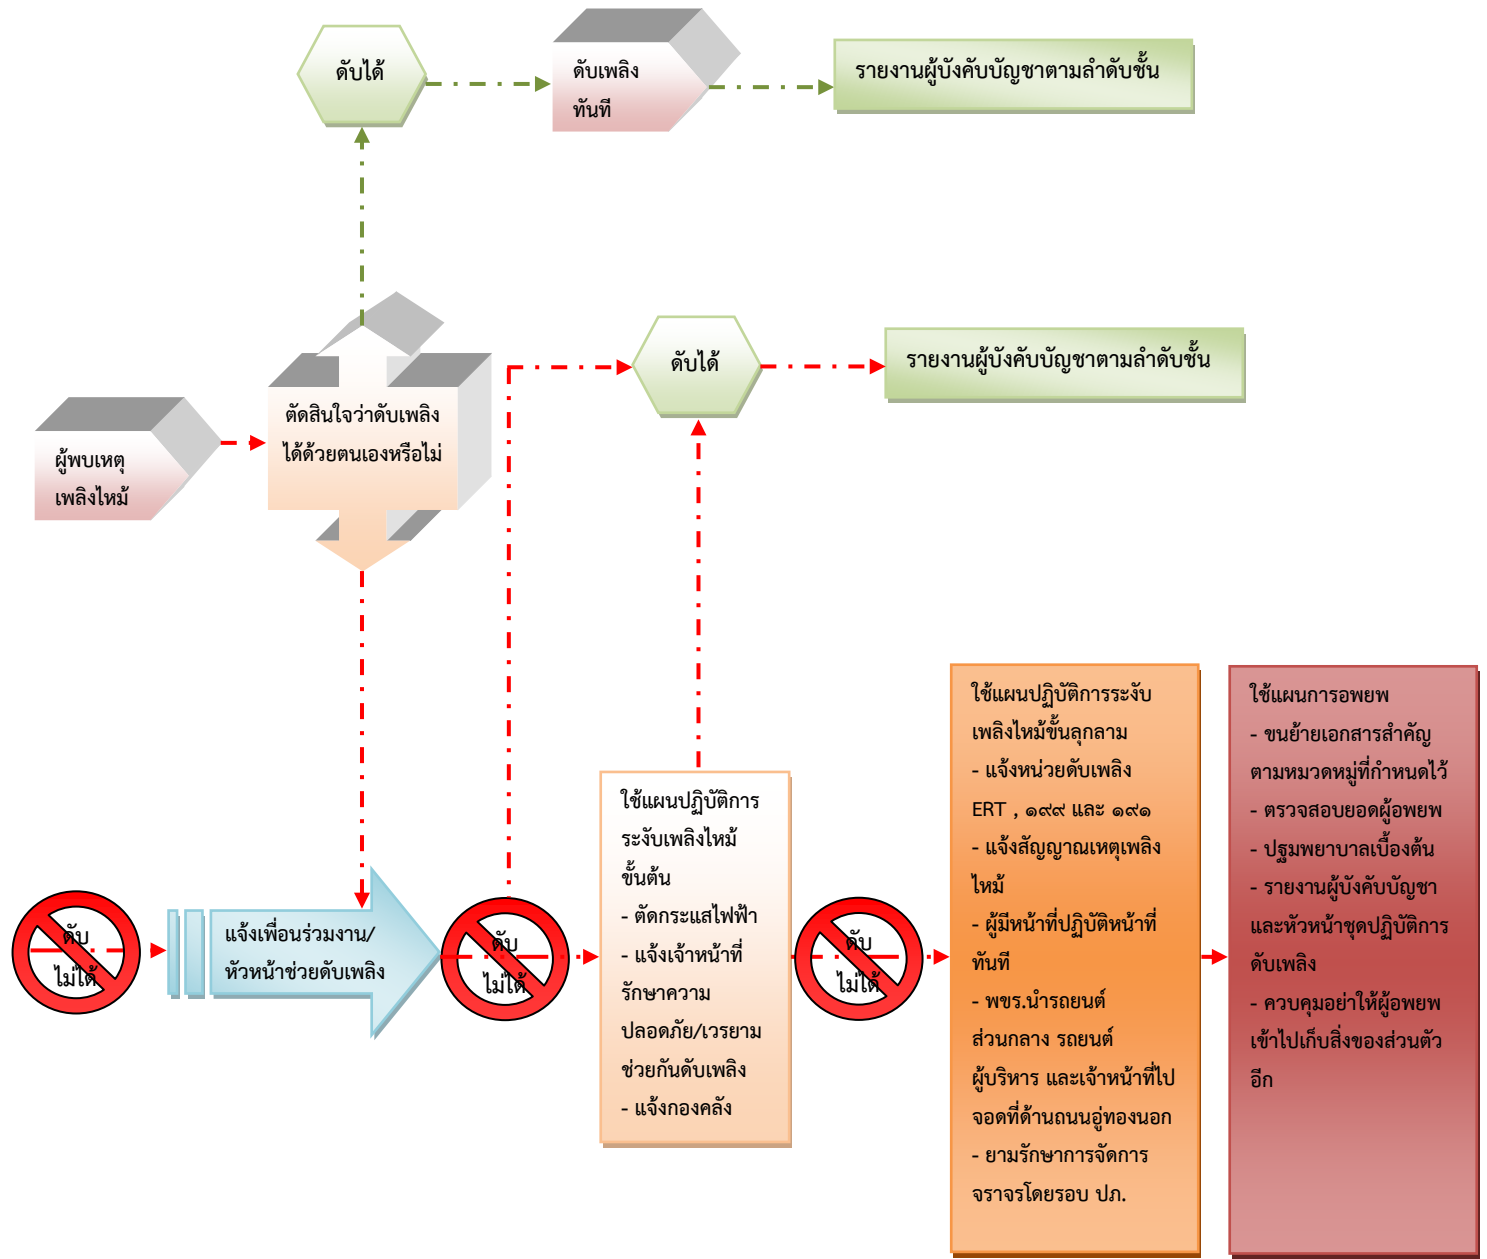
ดับได้

ดับเพลิงทันที

รายงานผู้บังคับบัญชาตามลำดับชั้น

ผู้พบเหตุเพลิงไหม้

ตัดสินใจว่าดับเพลิงได้ด้วยตนเองหรือไม่

ดับได้

รายงานผู้บังคับบัญชาตามลำดับชั้น

ดับไม่ได้

แจ้งเพื่อนร่วมงาน/หัวหน้าช่วยดับเพลิง

ดับไม่ได้

ใช้แผนปฏิบัติการระงับเพลิงไหม้ขั้นต้น
- ตัดกระแสไฟฟ้า
- แจ้งเจ้าหน้าที่รักษาความปลอดภัย/เวรยามช่วยกันดับเพลิง
- แจ้งกองคลัง

ดับไม่ได้

ใช้แผนปฏิบัติการระงับเพลิงไหม้ขั้นลุกลาม
- แจ้งหน่วยดับเพลิง ERT , ๑๙๙ และ ๑๙๑
- แจ้งสัญญาณเหตุเพลิงไหม้
- ผู้มีหน้าที่ปฏิบัติหน้าที่ทันที
- พขร.นำรถยนต์ส่วนกลาง รถยนต์ผู้บริหาร และเจ้าหน้าที่ไปจอดที่ด้านถนนอู่ทองนอก
- ยามรักษาการจัดการจราจรโดยรอบ ปภ.

ใช้แผนการอพยพ
- ขนย้ายเอกสารสำคัญตามหมวดหมู่ที่กำหนดไว้
- ตรวจสอบยอดผู้อพยพ
- ปฐมพยาบาลเบื้องต้น
- รายงานผู้บังคับบัญชาและหัวหน้าชุดปฏิบัติการดับเพลิง
- ควบคุมอย่าให้ผู้อพยพเข้าไปเก็บสิ่งของส่วนตัวอีก